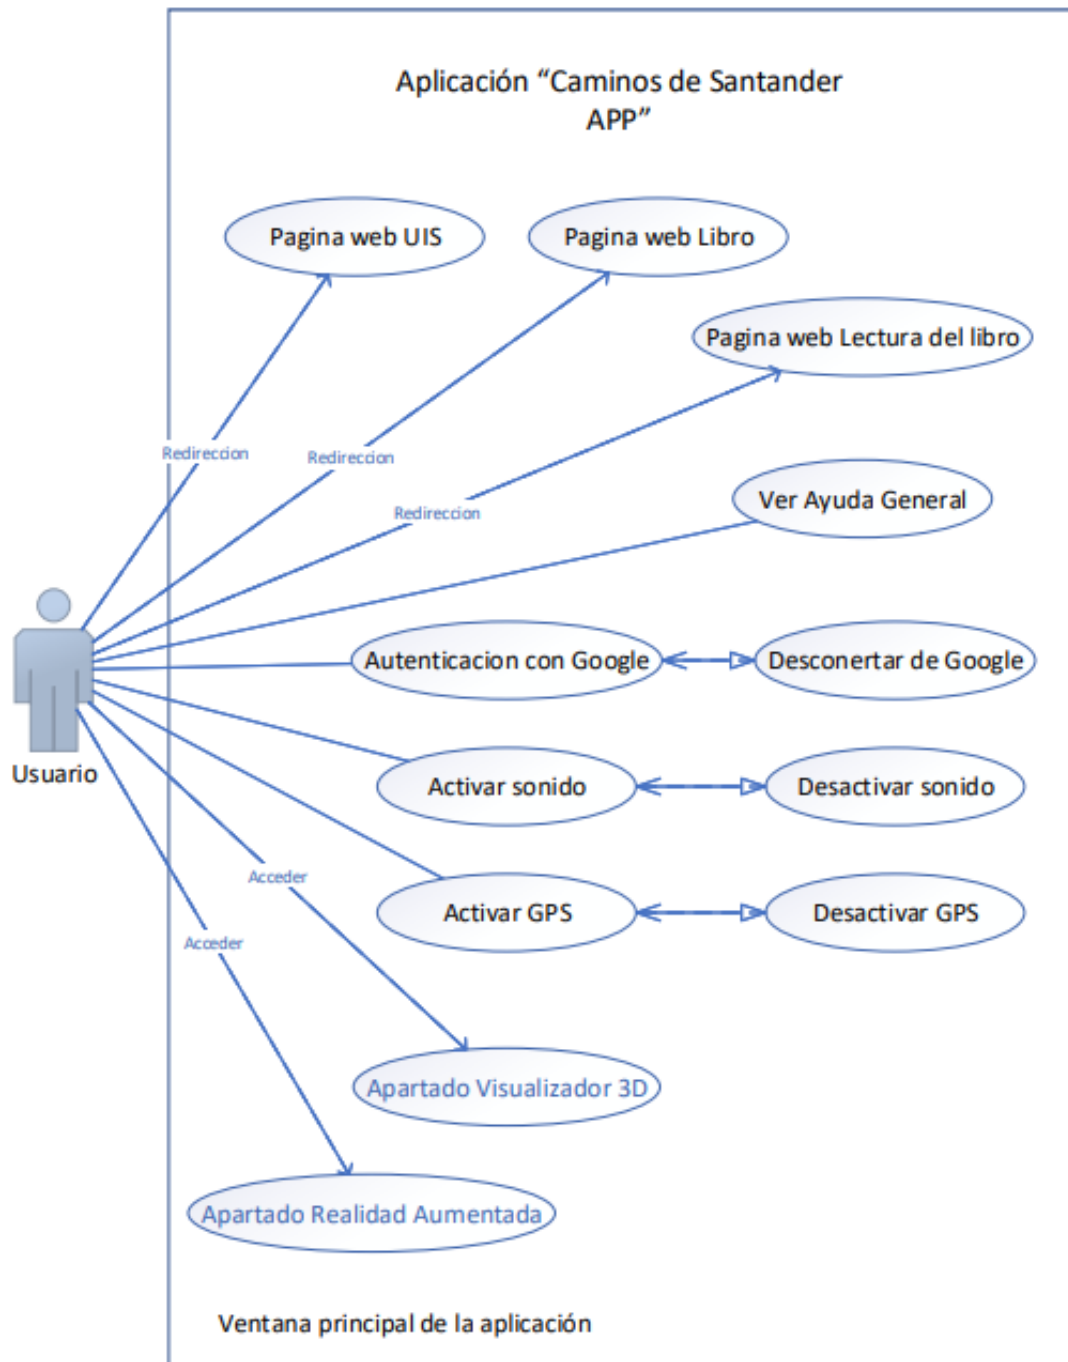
Aplicación "Caminos de Santander APP"

Pagina web UIS

Pagina web Libro

Pagina web Lectura del libro

Redireccion

Redireccion

Redireccion

Ver Ayuda General

Autenticacion con Google

Desconertar de Google

Activar sonido

Desactivar sonido

Activar GPS

Desactivar GPS

Usuario

Acceder

Acceder

Apartado Visualizador 3D

Apartado Realidad Aumentada

Ventana principal de la aplicación